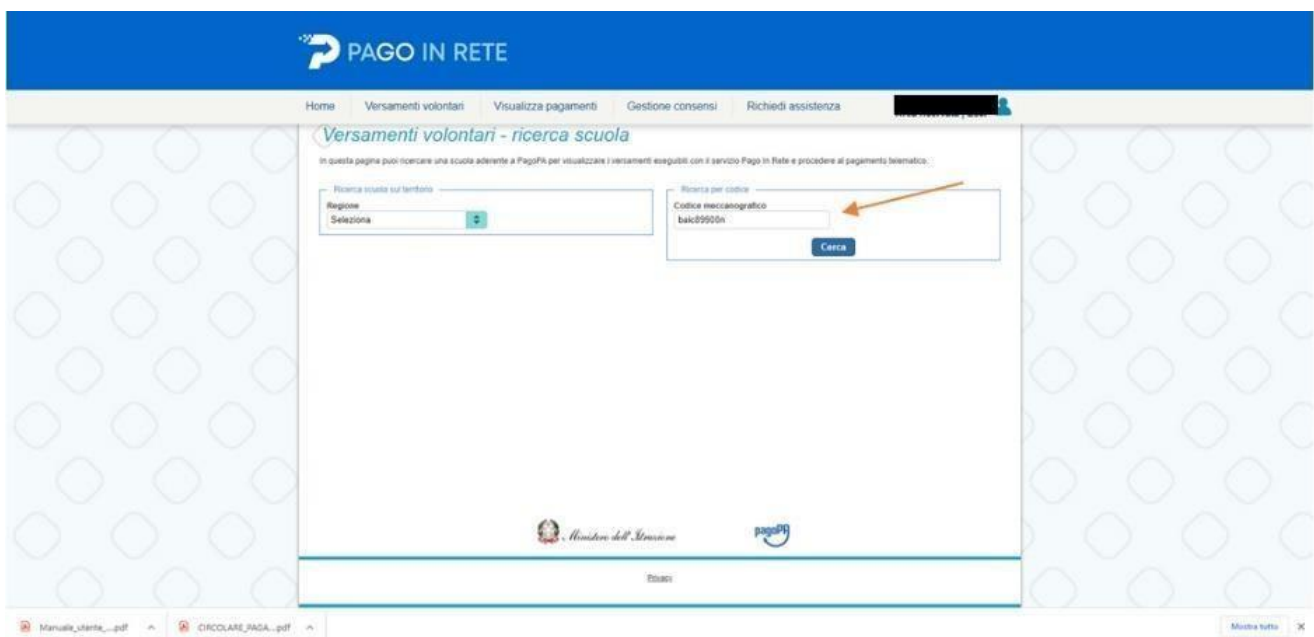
PAGO IN RETE

Home | Versamenti volontari | Visualizza pagamenti | Gestione consensi | Richiedi assistenza

Versamenti volontari - ricerca scuola

In questa pagina puoi ricercare una scuola aderente a PagoPA per visualizzare i versamenti eseguibili con il servizio Pago In Rete e procedere al pagamento telematico.

Ricerca scuola sul territorio
Regione
Seleziona

Ricerca per codice
Codice meccanografico
baic89900n
Cerca

Ministero dell'Istruzione

pagoPA

Privacy

Manuale_utente_...pdf
CIRCOLARE_PAGA...pdf
Mostra tutto